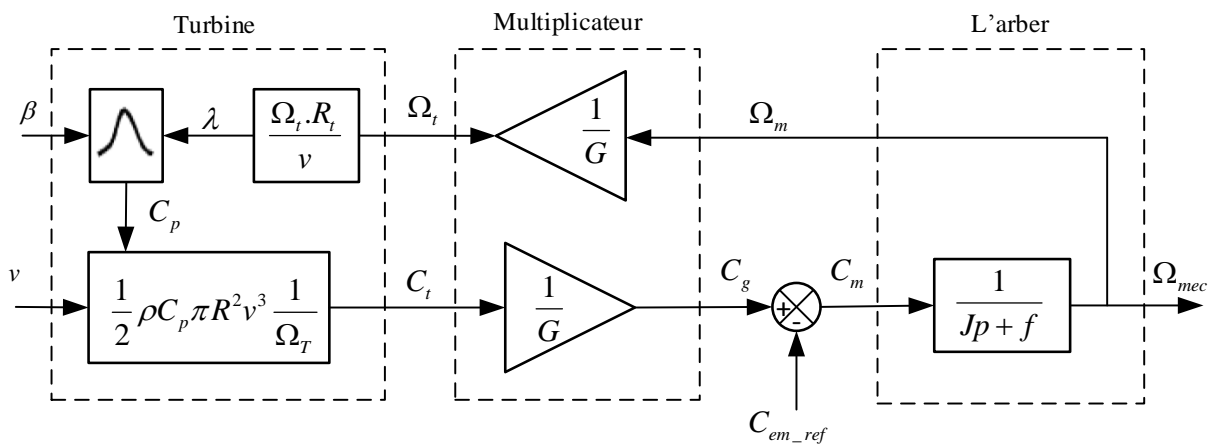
Turbine

Multiplicateur

L'arber

$\beta$

$\lambda$

$\frac{\Omega_t . R_t}{v}$

$\Omega_t$

$\frac{1}{G}$

$\Omega_m$

$C_p$

$v$

$\frac{1}{2}\rho C_p \pi R^2 v^3 \frac{1}{\Omega_T}$

$C_t$

$\frac{1}{G}$

$C_g$

+

-

$C_m$

$\frac{1}{Jp+f}$

$\Omega_{mec}$

$C_{em\_ref}$